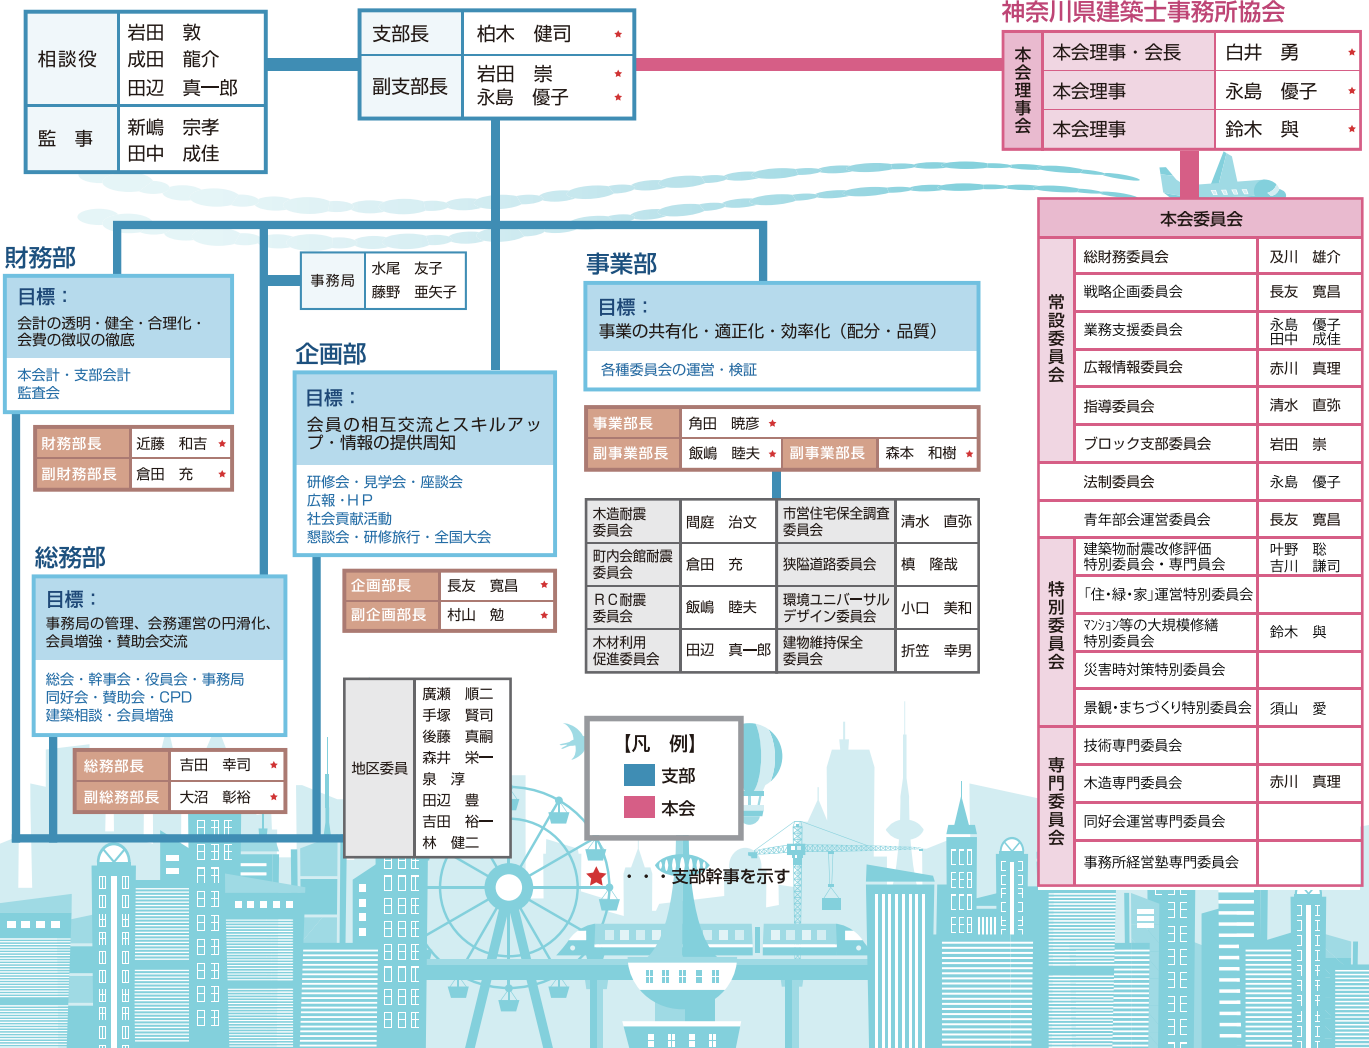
| 相談役 | 岩田　敦<br>成田　龍介<br>田辺　真一郎 |
|---|---|
| 監　事 | 新嶋　宗孝<br>田中　成佳 |

| 支部長 | 柏木　健司 ★ |
|---|---|
| 副支部長 | 岩田　崇 ★<br>永島　優子 ★ |

神奈川県建築士事務所協会

| 本会理事会 | 本会理事・会長 | 白井　勇 ★ |
|---|---|---|
| | 本会理事 | 永島　優子 ★ |
| | 本会理事 | 鈴木　與 ★ |

本会委員会

| 常設委員会 | 総財務委員会 | 及川　雄介 |
|---|---|---|
| | 戦略企画委員会 | 長友　寛昌 |
| | 業務支援委員会 | 永島　優子<br>田中　成佳 |
| | 広報情報委員会 | 赤川　真理 |
| | 指導委員会 | 清水　直弥 |
| | ブロック支部委員会 | 岩田　崇 |
| | 法制委員会 | 永島　優子 |
| | 青年部会運営委員会 | 長友　寛昌 |
| 特別委員会 | 建築物耐震改修評価特別委員会・専門委員会 | 叶野　聡<br>吉川　謙司 |
| | 「住・緑・家」運営特別委員会 | |
| | マンション等の大規模修繕特別委員会 | 鈴木　與 |
| | 災害時対策特別委員会 | |
| | 景観・まちづくり特別委員会 | 須山　愛 |
| 専門委員会 | 技術専門委員会 | |
| | 木造専門委員会 | 赤川　真理 |
| | 同好会運営専門委員会 | |
| | 事務所経営塾専門委員会 | |

財務部
目標：
会計の透明・健全・合理化・会費の徴収の徹底
本会計・支部会計
監査会

| 財務部長 | 近藤　和吉 ★ |
|---|---|
| 副財務部長 | 倉田　充 ★ |

| 事務局 | 水尾　友子<br>藤野　亜矢子 |
|---|---|

事業部
目標：
事業の共有化・適正化・効率化（配分・品質）
各種委員会の運営・検証

| 事業部長 | 角田　暁彦 ★ | | |
|---|---|---|---|
| 副事業部長 | 飯嶋　睦夫 ★ | 副事業部長 | 森本　和樹 ★ |

| 木造耐震委員会 | 間庭　治文 | 市営住宅保全調査委員会 | 清水　直弥 |
|---|---|---|---|
| 町内会館耐震委員会 | 倉田　充 | 狭隘道路委員会 | 槙　隆哉 |
| ＲＣ耐震委員会 | 飯嶋　睦夫 | 環境ユニバーサルデザイン委員会 | 小口　美和 |
| 木材利用促進委員会 | 田辺　真一郎 | 建物維持保全委員会 | 折笠　幸男 |

企画部
目標：
会員の相互交流とスキルアップ・情報の提供周知
研修会・見学会・座談会
広報・ＨＰ
社会貢献活動
懇談会・研修旅行・全国大会

| 企画部長 | 長友　寛昌 ★ |
|---|---|
| 副企画部長 | 村山　勉 ★ |

総務部
目標：
事務局の管理、会務運営の円滑化、会員増強・賛助会交流
総会・幹事会・役員会・事務局
同好会・賛助会・CPD
建築相談・会員増強

| 総務部長 | 吉田　幸司 ★ |
|---|---|
| 副総務部長 | 大沼　彰裕 ★ |

| 地区委員 | 廣瀬　順二<br>手塚　賢司<br>後藤　真嗣<br>森井　栄一<br>泉　淳<br>田辺　豊<br>吉田　裕一<br>林　健二 |
|---|---|

【凡　例】
支部
本会

★・・・支部幹事を示す